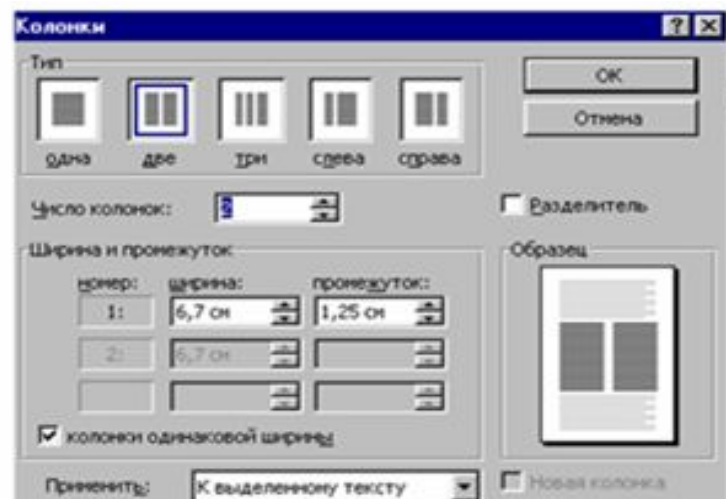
Колонки

? X

Тип

одна

две

три

слева

справа

ОК

Отмена

Число колонок: 2

Разделитель

Ширина и промежуток

номер:

ширина:

промежуток:

1:

6,7 см

1,25 см

2:

6,7 см

Образец

колонки одинаковой ширины

Применить:

К выделенному тексту

Новая колонка